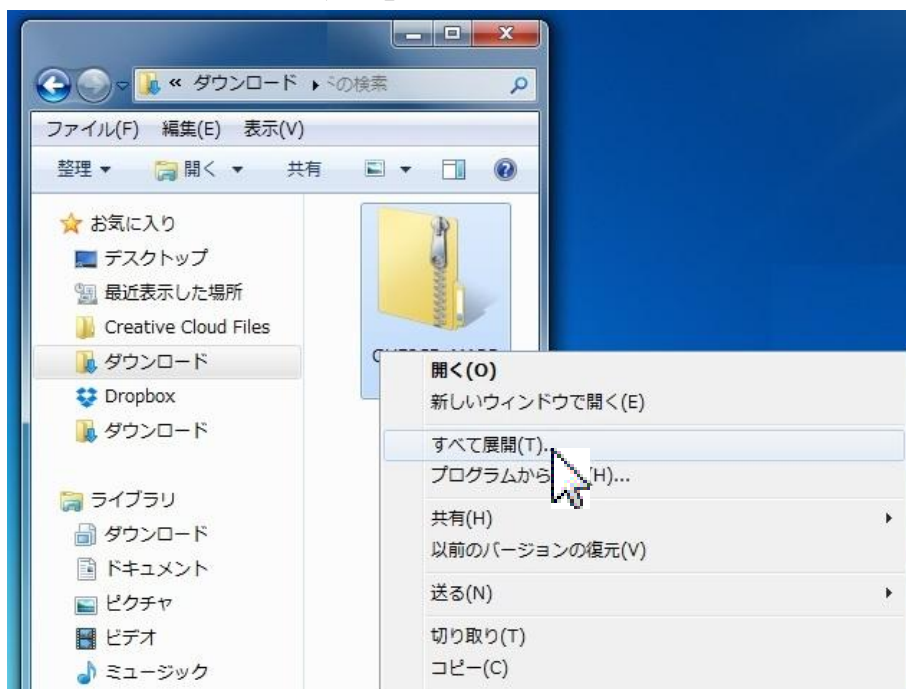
« ダウンロード ▸ ｀の検索

ファイル(F) 編集(E) 表示(V)

整理 ▾ 開く ▾ 共有

お気に入り
デスクトップ
最近表示した場所
Creative Cloud Files
ダウンロード
Dropbox
ダウンロード

ライブラリ
ダウンロード
ドキュメント
ピクチャ
ビデオ
ミュージック

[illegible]

開く(O)
新しいウィンドウで開く(E)
すべて展開(T)...
プログラムから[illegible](H)...
共有(H)
以前のバージョンの復元(V)
送る(N)
切り取り(T)
コピー(C)